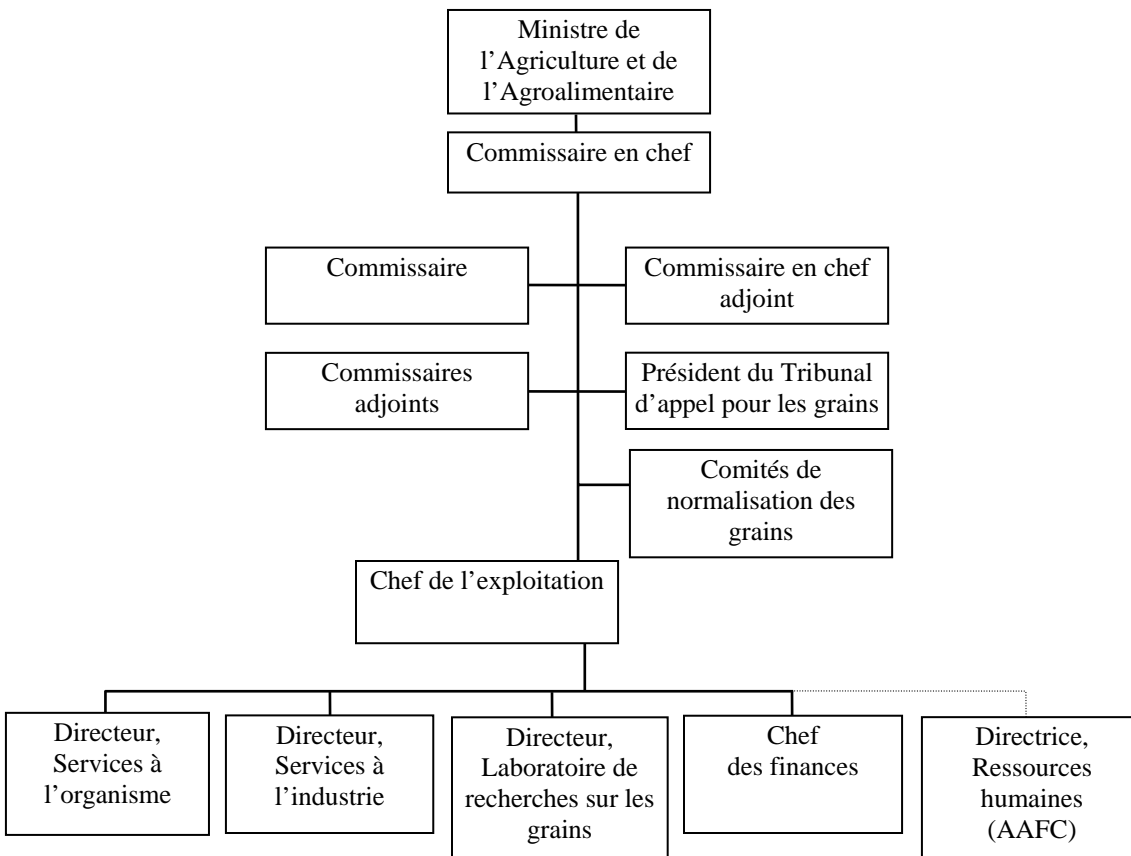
Ministre de l’Agriculture et de l’Agroalimentaire

Commissaire en chef

Commissaire

Commissaire en chef adjoint

Commissaires adjoints

Président du Tribunal d’appel pour les grains

Comités de normalisation des grains

Chef de l’exploitation

Directeur, Services à l’organisme

Directeur, Services à l’industrie

Directeur, Laboratoire de recherches sur les grains

Chef des finances

Directrice, Ressources humaines (AAFC)